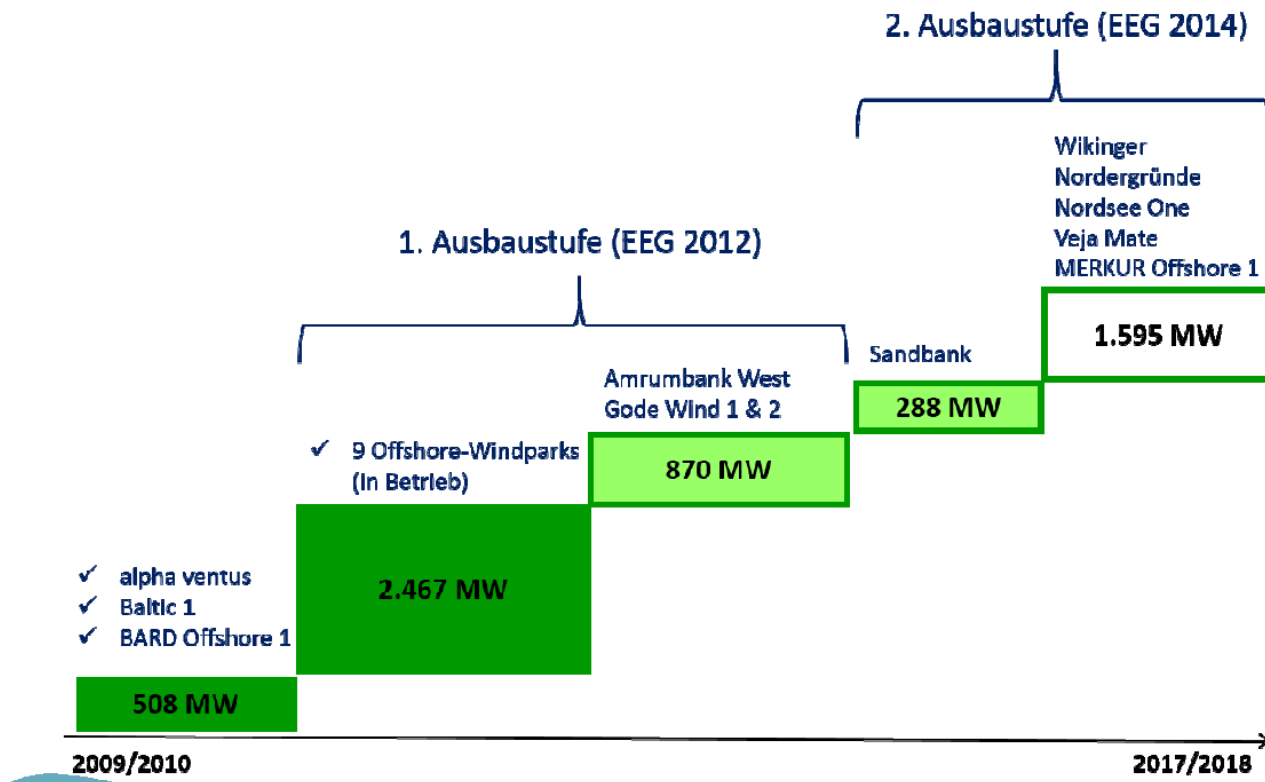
2. Ausbaustufe (EEG 2014)

1. Ausbaustufe (EEG 2012)

Wikinger
Nordergründe
Nordsee One
Veja Mate
MERKUR Offshore 1

1.595 MW

Sandbank

288 MW

Amrumbank West
Gode Wind 1 & 2

870 MW

✓ 9 Offshore-Windparks (in Betrieb)

2.467 MW

✓ alpha ventus
✓ Baltic 1
✓ BARD Offshore 1

508 MW

2009/2010

2017/2018